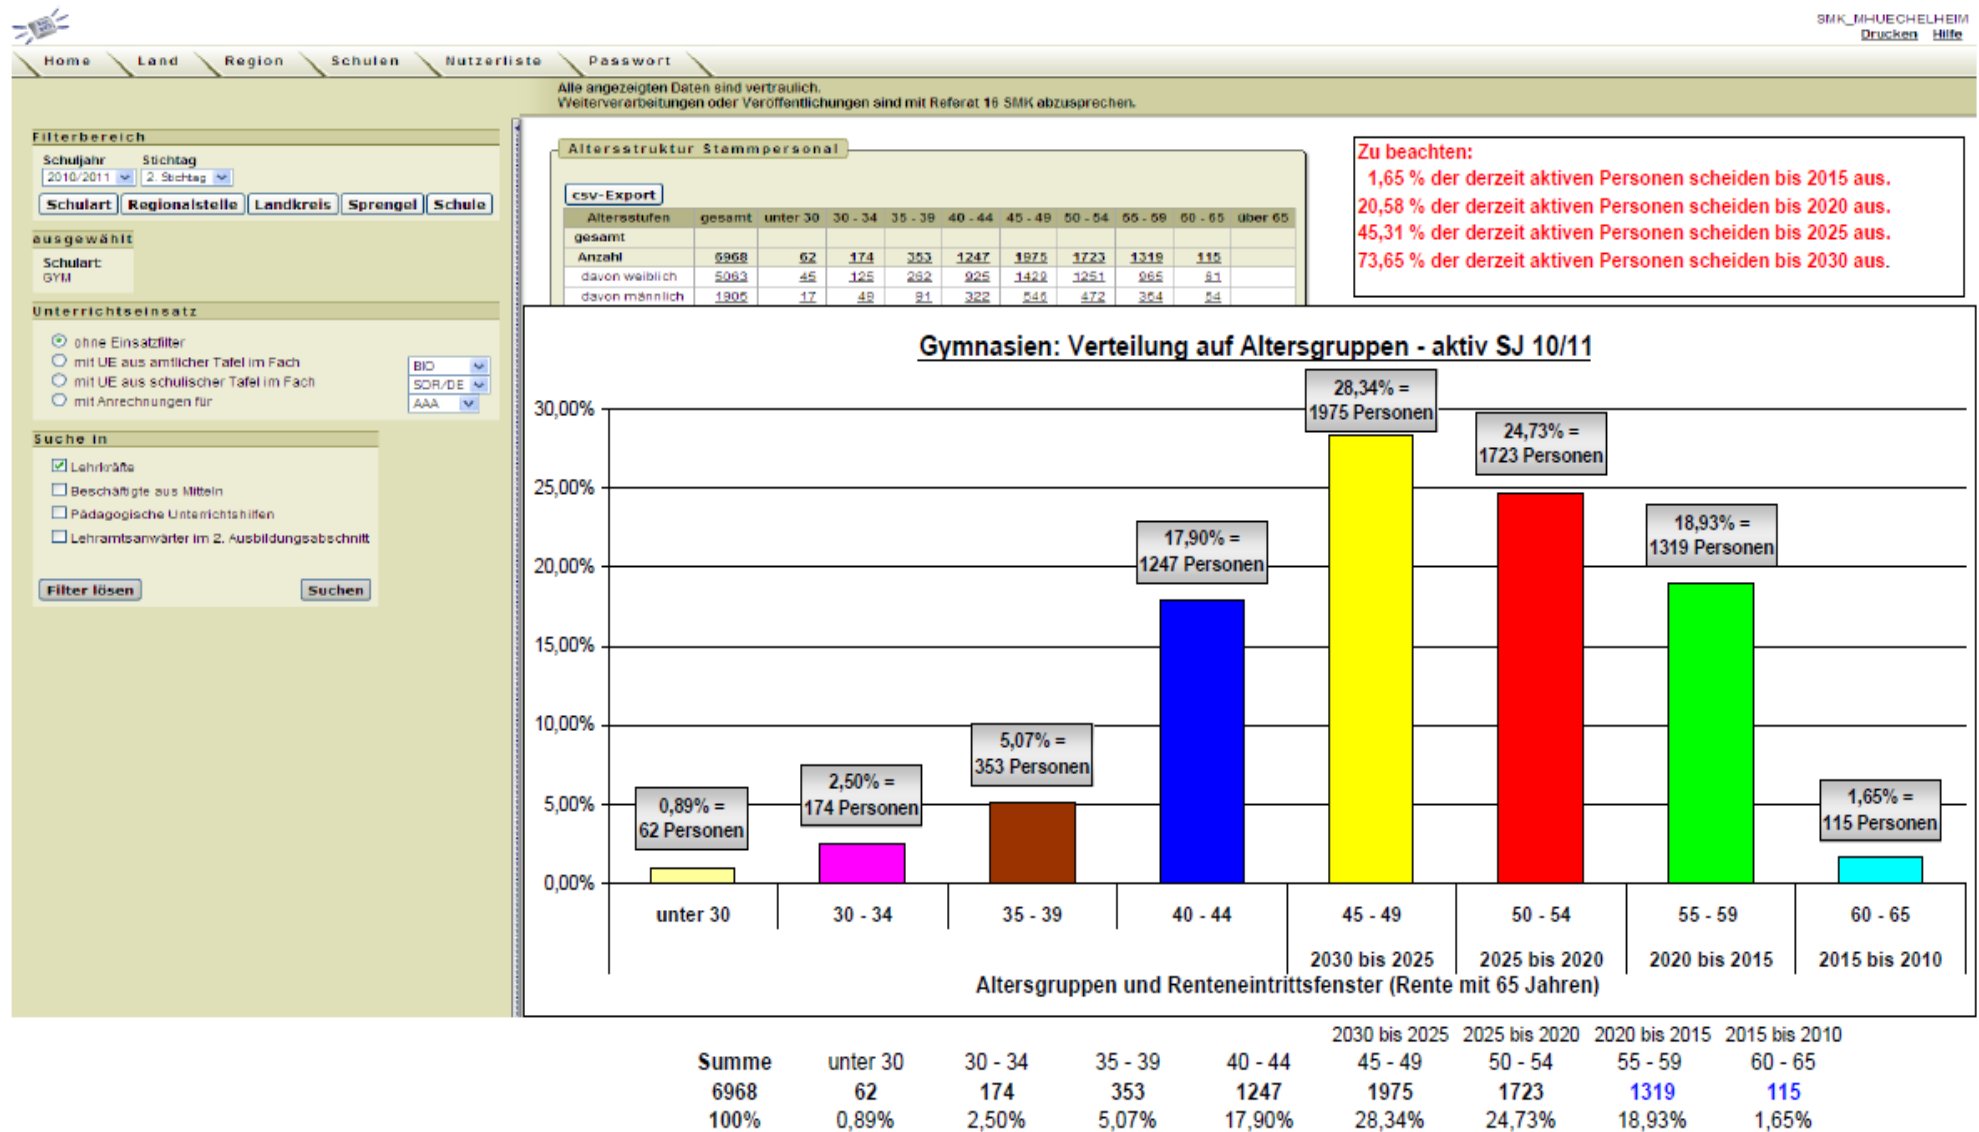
SMK_MHUECHELHEIM
Drucken Hilfe

Home Land Region Schulen Nutzerliste Passwort

Alle angezeigten Daten sind vertraulich.
Weiterverarbeitungen oder Veröffentlichungen sind mit Referat 16 SMK abzusprechen.

Filterbereich
Schuljahr 2010/2011
Stichtag 2. Stichtag
Schulart Regionalstelle Landkreis Sprengel Schule

ausgewählt
Schulart: GYM

Unterrichtseinsatz
ohne Einsatzfilter
mit UE aus amtlicher Tafel im Fach BIO
mit UE aus schulischer Tafel im Fach SOR/DE
mit Anrechnungen für AAA

Suche in
Lehrkräfte
Beschäftigte aus Mitteln
Pädagogische Unterrichtshilfen
Lehramtsanwärter im 2. Ausbildungsabschnitt

Filter lösen Suchen

Altersstruktur Stammpersonal

csv-Export

| Altersstufen | gesamt | unter 30 | 30 - 34 | 35 - 39 | 40 - 44 | 45 - 49 | 50 - 54 | 55 - 59 | 60 - 65 | über 65 |
|---|---|---|---|---|---|---|---|---|---|---|
| gesamt | | | | | | | | | | |
| Anzahl | 6968 | 62 | 174 | 353 | 1247 | 1975 | 1723 | 1319 | 115 | |
| davon weiblich | 5063 | 45 | 125 | 262 | 925 | 1429 | 1251 | 965 | 61 | |
| davon männlich | 1905 | 17 | 49 | 91 | 322 | 546 | 472 | 354 | 54 | |

Zu beachten:
1,65 % der derzeit aktiven Personen scheiden bis 2015 aus.
20,58 % der derzeit aktiven Personen scheiden bis 2020 aus.
45,31 % der derzeit aktiven Personen scheiden bis 2025 aus.
73,65 % der derzeit aktiven Personen scheiden bis 2030 aus.

Gymnasien: Verteilung auf Altersgruppen - aktiv SJ 10/11

30,00%
25,00%
20,00%
15,00%
10,00%
5,00%
0,00%

0,89% = 62 Personen
2,50% = 174 Personen
5,07% = 353 Personen
17,90% = 1247 Personen
28,34% = 1975 Personen
24,73% = 1723 Personen
18,93% = 1319 Personen
1,65% = 115 Personen

unter 30
30 - 34
35 - 39
40 - 44
45 - 49 2030 bis 2025
50 - 54 2025 bis 2020
55 - 59 2020 bis 2015
60 - 65 2015 bis 2010

Altersgruppen und Renteneintrittsfenster (Rente mit 65 Jahren)

| | | | | | 2030 bis 2025 | 2025 bis 2020 | 2020 bis 2015 | 2015 bis 2010 |
|---|---|---|---|---|---|---|---|---|
| Summe | unter 30 | 30 - 34 | 35 - 39 | 40 - 44 | 45 - 49 | 50 - 54 | 55 - 59 | 60 - 65 |
| 6968 | 62 | 174 | 353 | 1247 | 1975 | 1723 | 1319 | 115 |
| 100% | 0,89% | 2,50% | 5,07% | 17,90% | 28,34% | 24,73% | 18,93% | 1,65% |